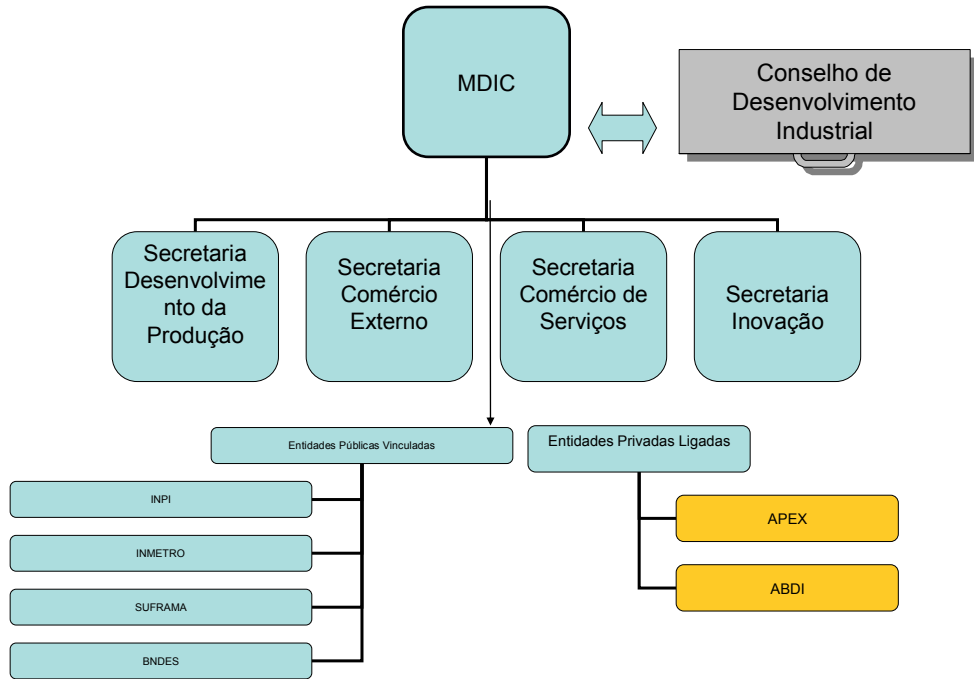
MDIC

Conselho de Desenvolvimento Industrial

Secretaria Desenvolvimento da Produção

Secretaria Comércio Externo

Secretaria Comércio de Serviços

Secretaria Inovação

Entidades Públicas Vinculadas

Entidades Privadas Ligadas

INPI

INMETRO

SUFRAMA

BNDES

APEX

ABDI